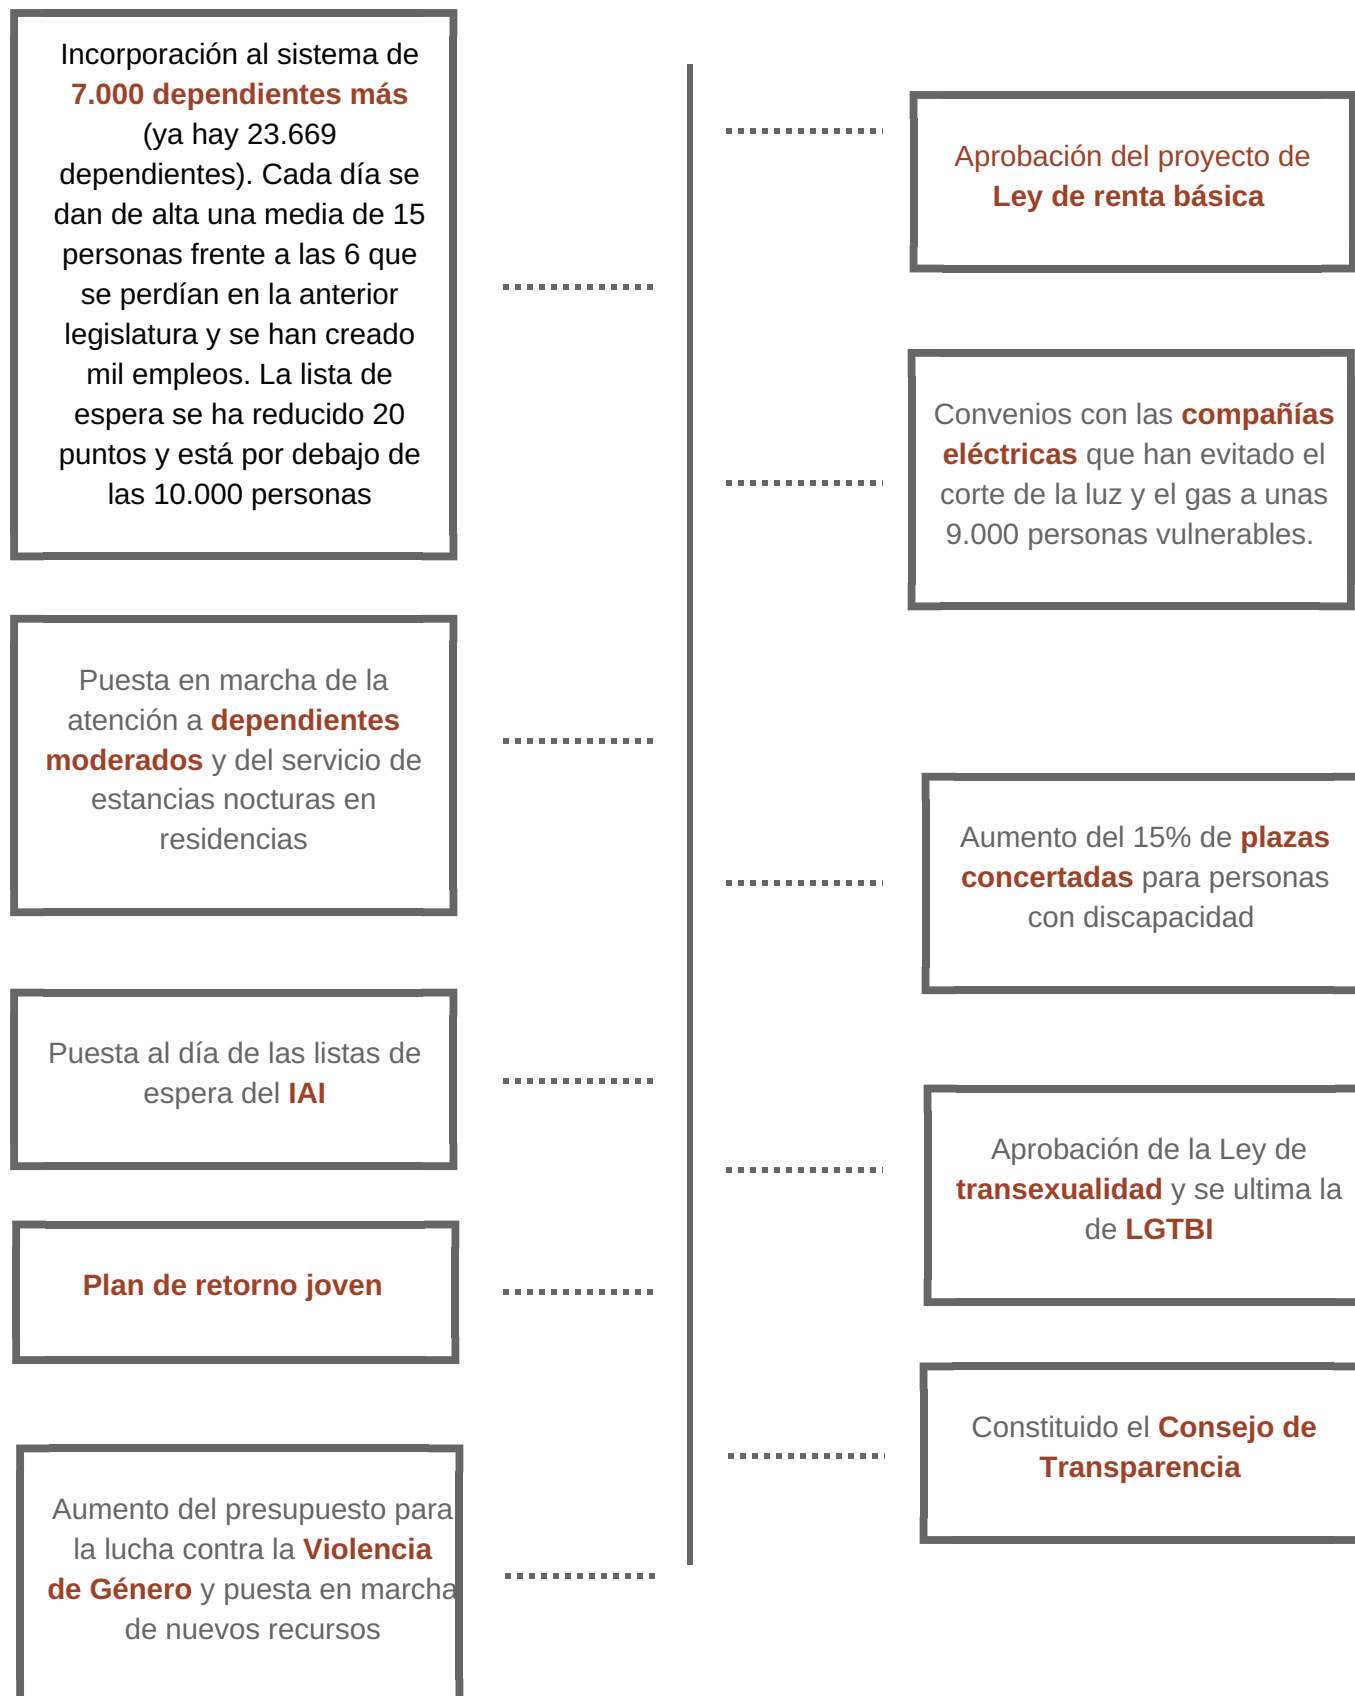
Incorporación al sistema de 7.000 dependientes más (ya hay 23.669 dependientes). Cada día se dan de alta una media de 15 personas frente a las 6 que se perdían en la anterior legislatura y se han creado mil empleos. La lista de espera se ha reducido 20 puntos y está por debajo de las 10.000 personas

Aprobación del proyecto de Ley de renta básica

Convenios con las compañías eléctricas que han evitado el corte de la luz y el gas a unas 9.000 personas vulnerables.

Puesta en marcha de la atención a dependientes moderados y del servicio de estancias nocturas en residencias

Aumento del 15% de plazas concertadas para personas con discapacidad

Puesta al día de las listas de espera del IAI

Aprobación de la Ley de transexualidad y se ultima la de LGTBI

Plan de retorno joven

Constituido el Consejo de Transparencia

Aumento del presupuesto para la lucha contra la Violencia de Género y puesta en marcha de nuevos recursos